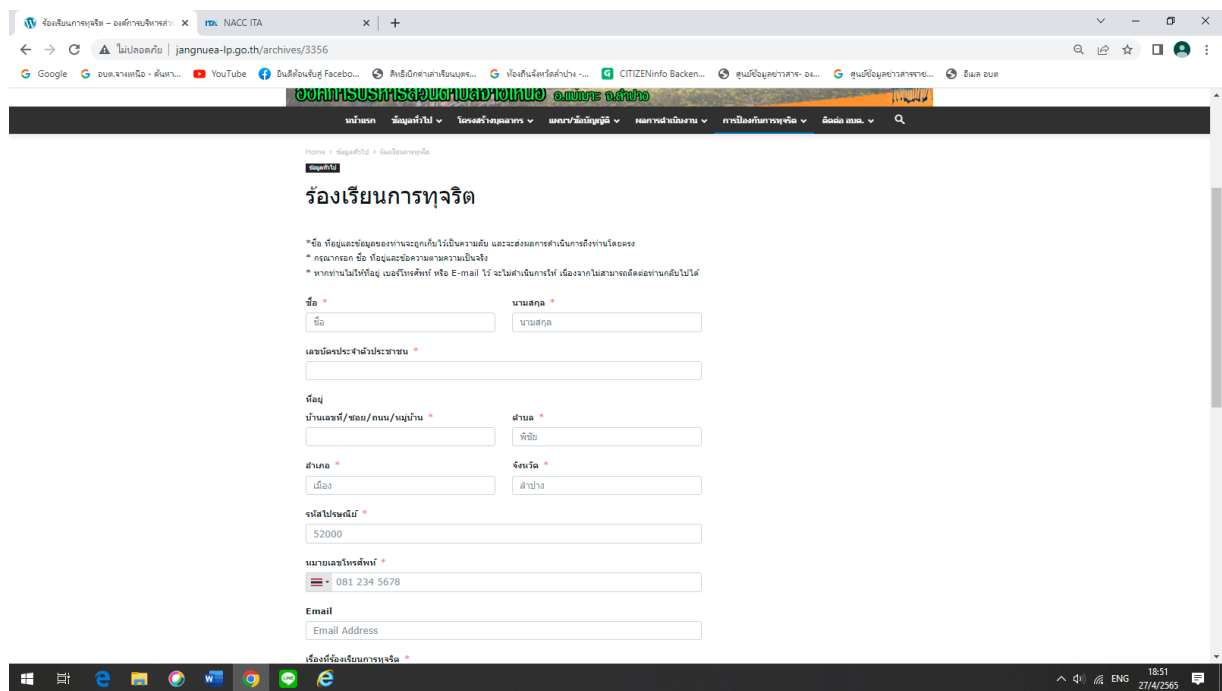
ร้องเรียนการทุจริต – องค์การบริหารส่ว ×
NACC ITA ×
+

ไม่ปลอดภัย | jangnuea-lp.go.th/archives/3356

Google
อบต.จางเหนือ - ค้นหา...
YouTube
ยินดีต้อนรับสู่ Facebo...
สิทธิเบิกค่าเล่าเรียนบุตร...
ท้องถิ่นจังหวัดลำปาง -...
CITIZENinfo Backen...
ศูนย์ข้อมูลข่าวสาร- อง...
ศูนย์ข้อมูลข่าวสารราช...
อีเมล อบต

องค์การบริหารส่วนตำบลจางเหนือ อ.แม่เมาะ จ.ลำปาง

หน้าแรก
ข้อมูลทั่วไป
โครงสร้างบุคลากร
แผนฯ/ข้อบัญญัติ
ผลการดำเนินงาน
การป้องกันการทุจริต
ติดต่อ อบต.

Home > ข้อมูลทั่วไป > ร้องเรียนการทุจริต
ข้อมูลทั่วไป

ร้องเรียนการทุจริต

*ชื่อ ที่อยู่และข้อมูลของท่านจะถูกเก็บไว้เป็นความลับ และจะส่งผลการดำเนินการถึงท่านโดยตรง
* กรุณากรอก ชื่อ ที่อยู่และข้อความตามความเป็นจริง
* หากท่านไม่ให้ที่อยู่ เบอร์โทรศัพท์ หรือ E-mail ไว้ จะไม่ดำเนินการให้ เนื่องจากไม่สามารถติดต่อท่านกลับไปได้

ชื่อ *
ชื่อ
นามสกุล *
นามสกุล

เลขบัตรประจำตัวประชาชน *

ที่อยู่
บ้านเลขที่/ซอย/ถนน/หมู่บ้าน *
ตำบล *
พิชัย
อำเภอ *
เมือง
จังหวัด *
ลำปาง

รหัสไปรษณีย์ *
52000

หมายเลขโทรศัพท์ *
081 234 5678

Email
Email Address

เรื่องที่ร้องเรียนการทุจริต *

ENG
18:51
27/4/2565